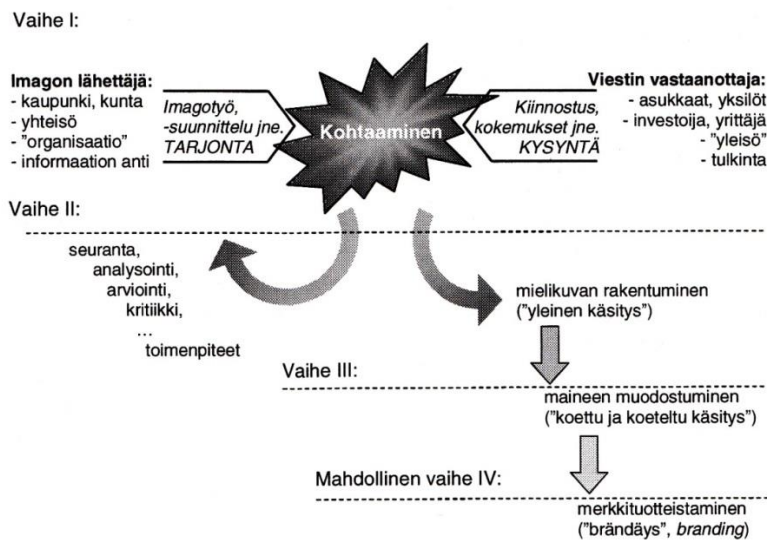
Vaihe I:

**Imagon lähettäjä:**
- kaupunki, kunta
- yhteisö
- "organisaatio"
- informaation anti

*Imagotyö, -suunnittelu jne.* *TARJONTA*

Kohtaaminen

*Kiinnostus, kokemukset jne.* *KYSYNTÄ*

**Viestin vastaanottaja:**
- asukkaat, yksilöt
- investoija, yrittäjä
- "yleisö"
- tulkinta

Vaihe II:

seuranta, analysointi, arviointi, kritiikki, ... toimenpiteet

mielikuvan rakentuminen ("yleinen käsitys")

Vaihe III:

maineen muodostuminen ("koettu ja koeteltu käsitys")

Mahdollinen vaihe IV:

merkkituotteistaminen ("brändäys", *branding*)